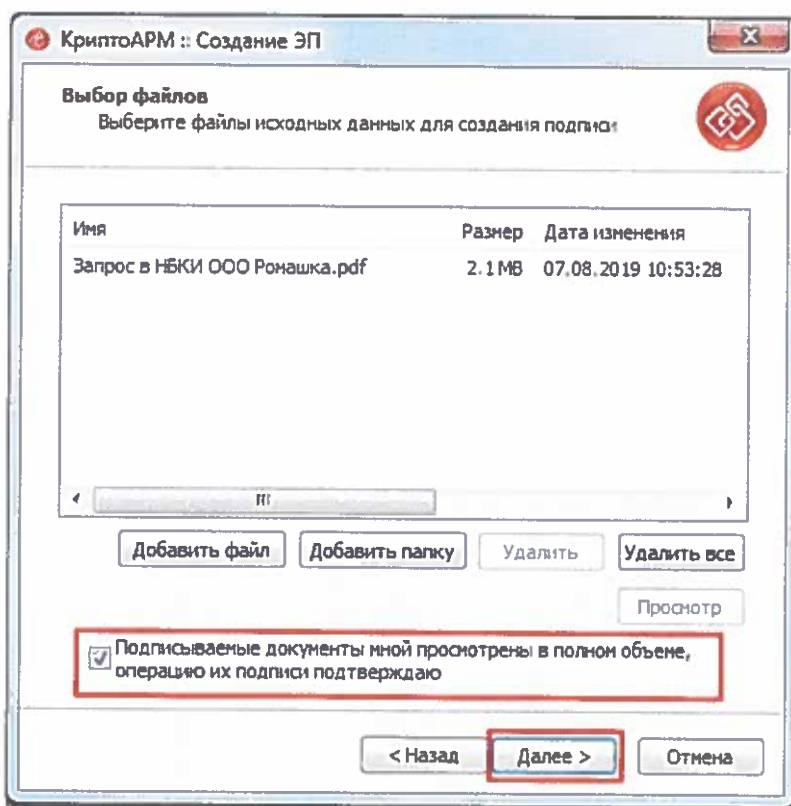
КриптоАРМ :: Создание ЭП

Выбор файлов
Выберите файлы исходных данных для создания подписи

| Имя | Размер | Дата изменения |
|---|---|---|
| Запрос в НБКИ ООО Ромашка.pdf | 2.1 MB | 07.08.2019 10:53:28 |

Добавить файл
Добавить папку
Удалить
Удалить все
Просмотр

Подписываемые документы мной просмотрены в полном объеме, операцию их подписи подтверждаю

< Назад
Далее >
Отмена